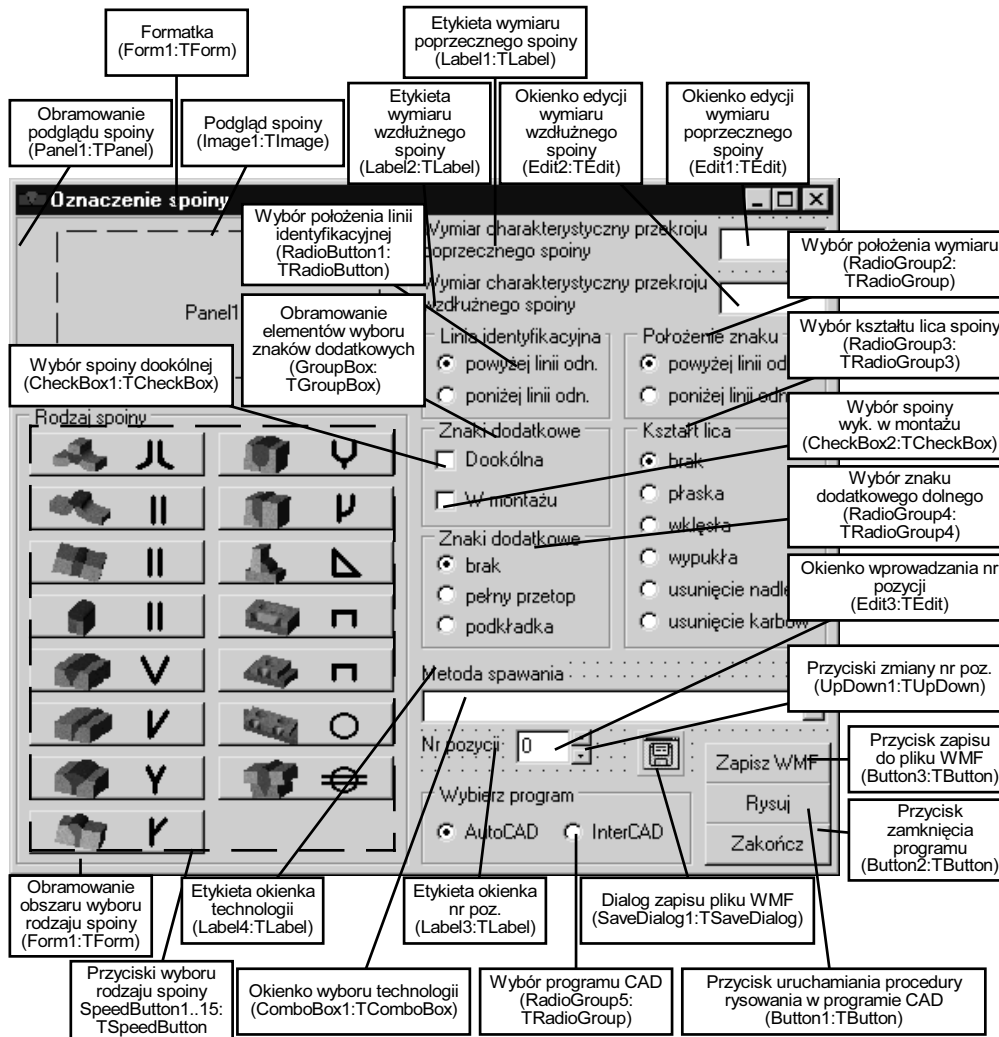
Formatka
(Form1:TForm)

Etykieta wymiaru poprzecznego spoiny
(Label1:TLabel)

Obramowanie podglądu spoiny
(Panel1:TPanel)

Podgląd spoiny
(Image1:TImage)

Etykieta wymiaru wzdłużnego spoiny
(Label2:TLabel)

Okienko edycji wymiaru wzdłużnego spoiny
(Edit2:TEdit)

Okienko edycji wymiaru poprzecznego spoiny
(Edit1:TEdit)

Oznaczenie spoiny

Wybór położenia linii identyfikacyjnej
(RadioButton1:
TRadioButton)

Wymiar charakterystyczny przekroju poprzecznego spoiny

Wybór położenia wymiaru
(RadioGroup2:
TRadioGroup)

Wymiar charakterystyczny przekroju wzdłużnego spoiny

Panel1

Obramowanie elementów wyboru znaków dodatkowych
(GroupBox:
TGroupBox)

Linia identyfikacyjna
powyżej linii odn.
poniżej linii odn.

Położenie znaku
powyżej linii od
poniżej linii odn

Wybór kształtu lica spoiny
(RadioGroup3:
TRadioGroup3)

Wybór spoiny dookólnej
(CheckBox1:TCheckBox)

Rodzaj spoiny

Znaki dodatkowe
Dookólna
W montażu

Kształt lica
brak
płaska
wklęsła
wypukła
usunięcie nadle
usunięcie karbow

Wybór spoiny wyk. w montażu
(CheckBox2:TCheckBox)

Wybór znaku dodatkowego dolnego
(RadioGroup4:
TRadioGroup4)

Znaki dodatkowe
brak
pełny przetop
podkładka

Okienko wprowadzania nr pozycji
(Edit3:TEdit)

Metoda spawania

Przyciski zmiany nr poz.
(UpDown1:TUpDown)

Nr pozycji: 0

Zapisz WMF
Rysuj
Zakończ

Przycisk zapisu do pliku WMF
(Button3:TButton)

Wybierz program
AutoCAD
InterCAD

Przycisk zamknięcia programu
(Button2:TButton)

Obramowanie obszaru wyboru rodzaju spoiny
(Form1:TForm)

Etykieta okienka technologii
(Label4:TLabel)

Etykieta okienka nr poz.
(Label3:TLabel)

Dialog zapisu pliku WMF
(SaveDialog1:TSaveDialog)

Przyciski wyboru rodzaju spoiny
SpeedButton1..15:
TSpeedButton

Okienko wyboru technologii
(ComboBox1:TComboBox)

Wybór programu CAD
(RadioGroup5:
TRadioGroup)

Przycisk uruchamiania procedury rysowania w programie CAD
(Button1:TButton)